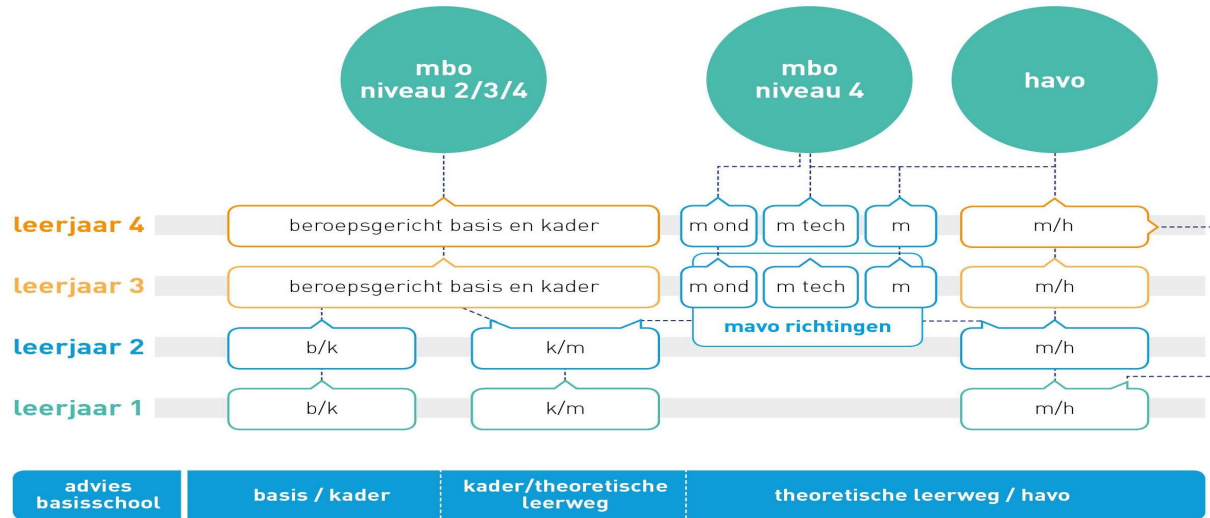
mbo niveau 2/3/4

mbo niveau 4

havo

leerjaar 4
beroepsgericht basis en kader
m ond
m tech
m
m/h

leerjaar 3
beroepsgericht basis en kader
m ond
m tech
m
m/h

mavo richtingen

leerjaar 2
b/k
k/m
m/h

leerjaar 1
b/k
k/m
m/h

| advies basisschool | basis / kader | kader/theoretische leerweg | theoretische leerweg / havo |